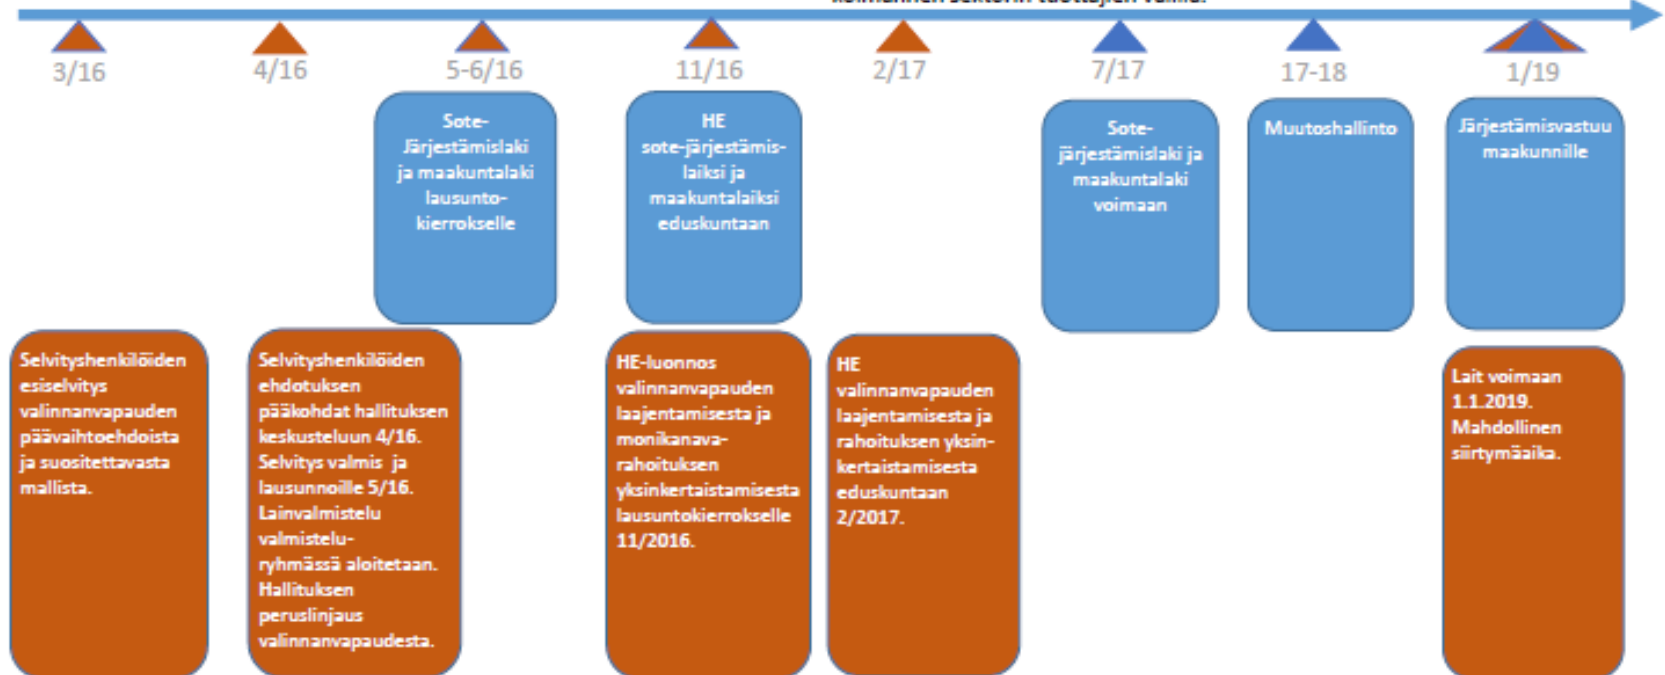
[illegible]

3/16

4/16

5-6/16

11/16

2/17

7/17

17-18

1/19

Sote-Järjestämislaki ja maakuntalaki lausuntokierrokselle

HE sote-järjestämislaiksi ja maakuntalaiksi eduskuntaan

Sote-järjestämislaki ja maakuntalaki voimaan

Muutoshallinto

Järjestämisvastuu maakunnille

Selvityshenkilöiden esiselvitys valinnanvapauden päävaihtoehdoista ja suositettavasta mallista.

Selvityshenkilöiden ehdotuksen pääkohdat hallituksen keskusteluun 4/16. Selvitys valmis ja lausunnoille 5/16. Lainvalmistelu valmisteluryhmässä aloitetaan. Hallituksen peruslinjaus valinnanvapaudesta.

HE-luonnos valinnanvapauden laajentamisesta ja monikanavarahoituksen yksinkertaistamisesta lausuntokierrokselle 11/2016.

HE valinnanvapauden laajentamisesta ja rahoituksen yksinkertaistamisesta eduskuntaan 2/2017.

Lait voimaan 1.1.2019. Mahdollinen siirtymäaika.